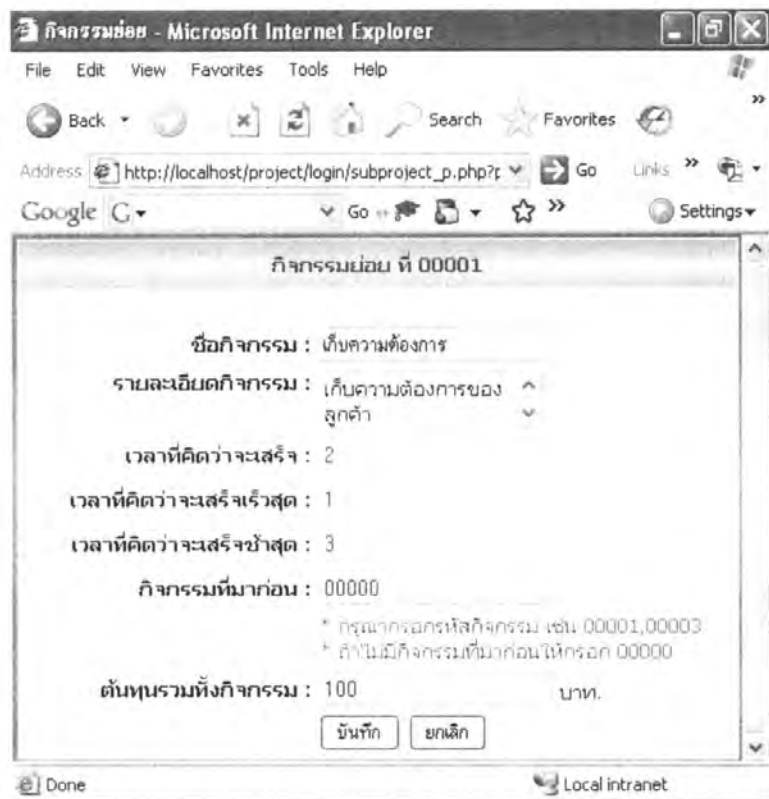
กิจกรรมย่อย - Microsoft Internet Explorer

File Edit View Favorites Tools Help

Back Search Favorites

Address http://localhost/project/login/subproject_p.php?ŗ Go Links

Google G- Go Settings

กิจกรรมย่อย ที่ 00001

ชื่อกิจกรรม : เก็บความต้องการ

รายละเอียดกิจกรรม : เก็บความต้องการของลูกค้า

เวลาที่คิดว่าจะเสร็จ : 2

เวลาที่คิดว่าจะเสร็จเร็วสุด : 1

เวลาที่คิดว่าจะเสร็จช้าสุด : 3

กิจกรรมที่มาก่อน : 00000

* กรุณากรอกรหัสกิจกรรม เช่น 00001,00003
* ถ้าไม่มีกิจกรรมที่มาก่อนให้กรอก 00000

ต้นทุนรวมทั้งกิจกรรม : 100 บาท.

บันทึก ยกเลิก

Done Local intranet